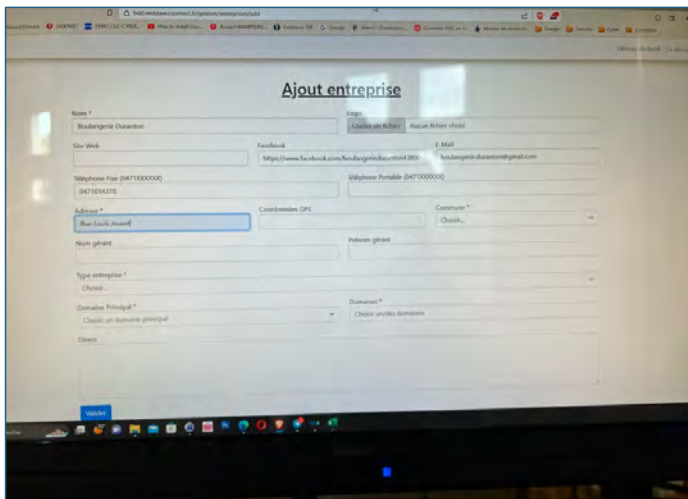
Ajout entreprise

Nom *
Boulangerie Duranton

Logo
Choisir un fichier Aucun fichier choisi

Site Web

Facebook
https://www.facebook.com/boulangerieduranton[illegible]

E-Mail
boulangerie.duranton@gmail.com

Téléphone Fixe (0471XXXXXX)
0471034378

Téléphone Portable (06710XXXXX)

Adresse *
Rue Louis Jouvet

Coordonnées GPS

Commune *
Choisir...

Nom gérant

Prénom gérant

Type entreprise *
Choisir...

Domaine Principal *
Choisir un domaine principal

Domaines *
Choisir un/des domaines

Divers

Valider